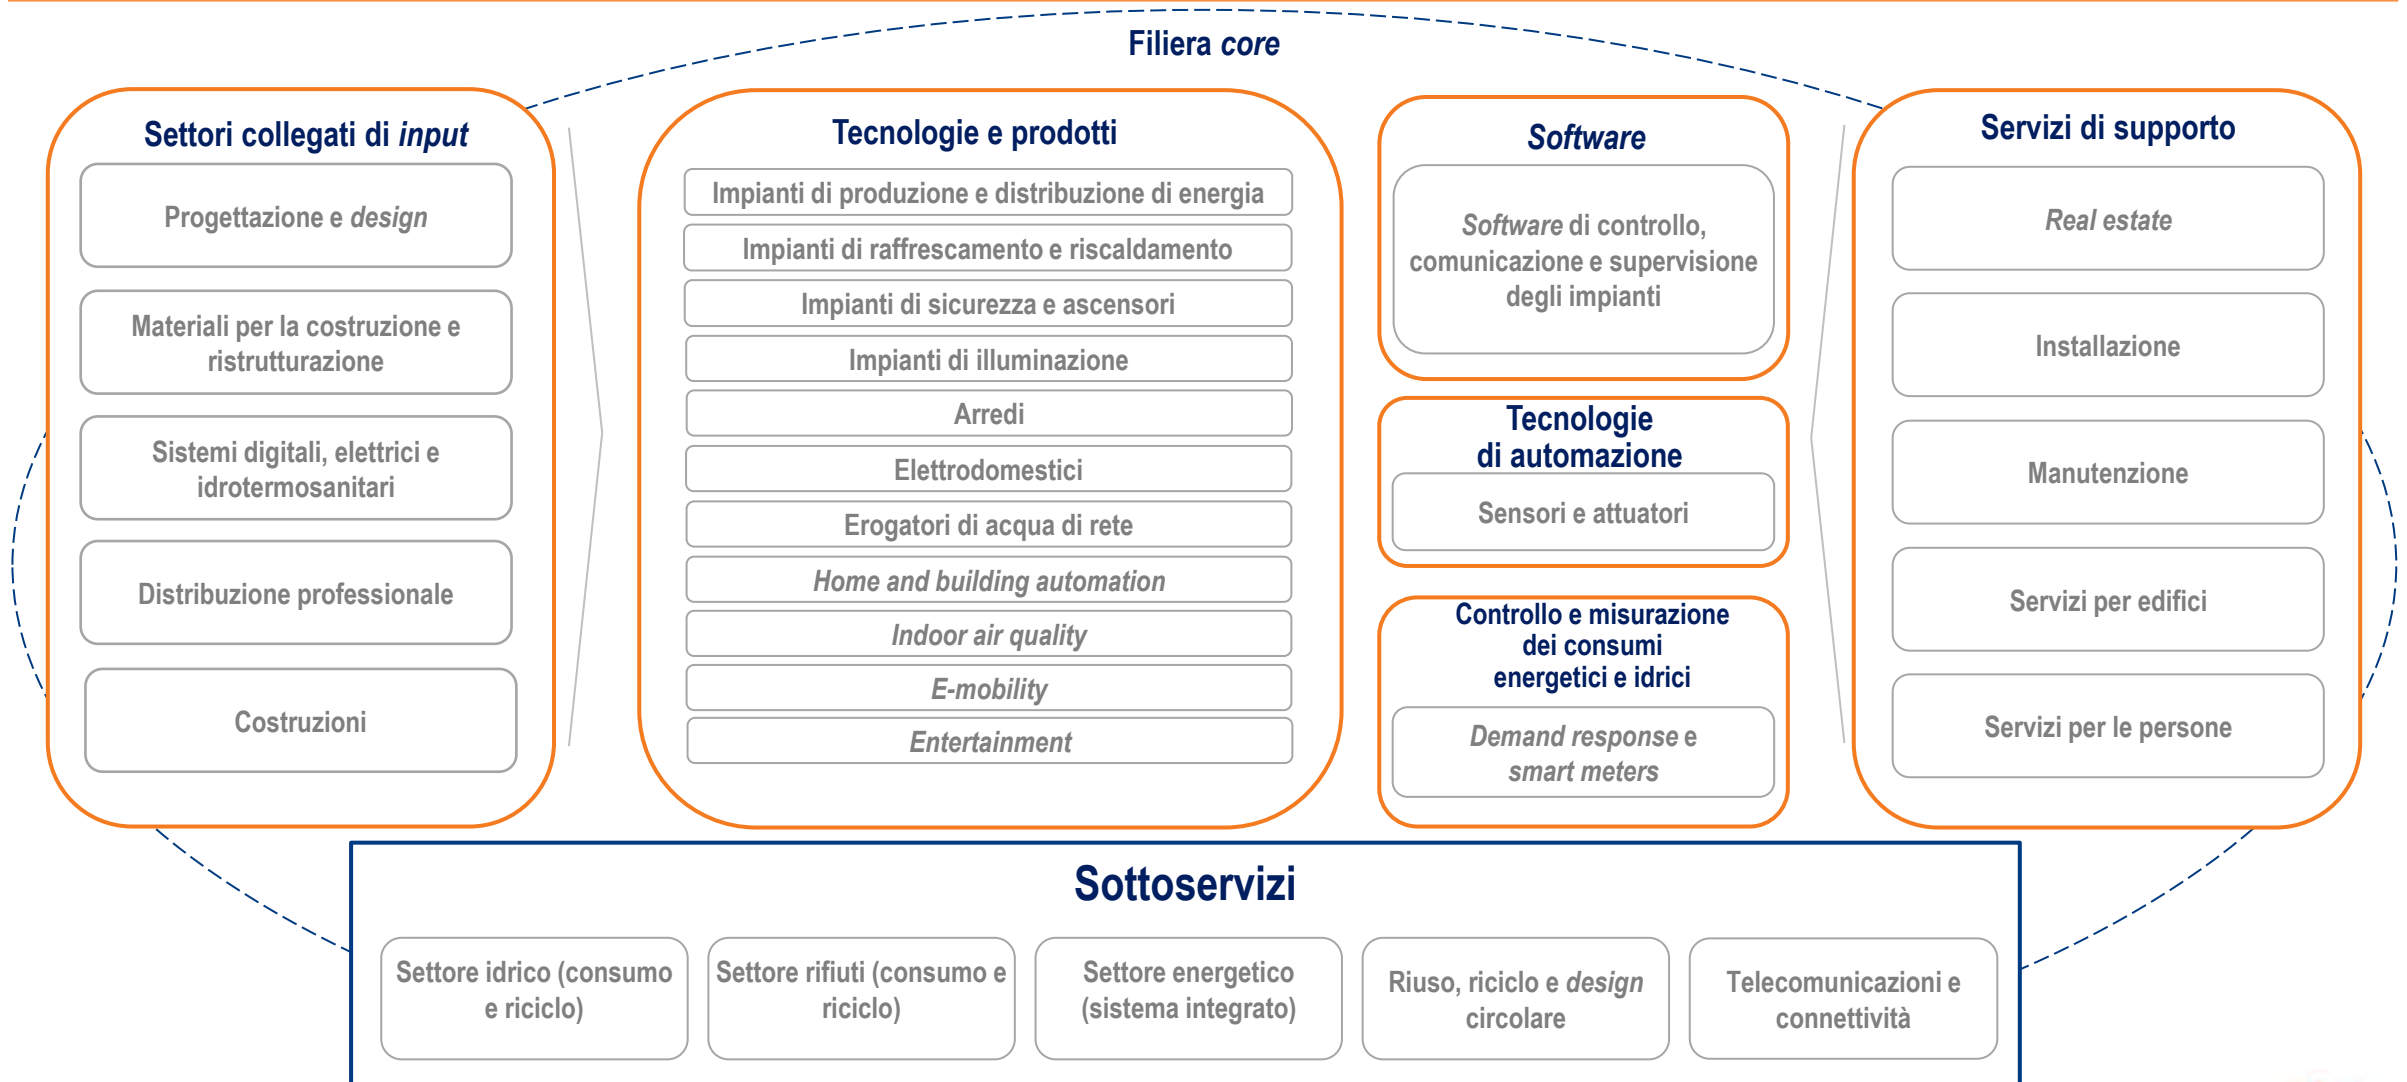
Filiera core

Settori collegati di input

Progettazione e design

Materiali per la costruzione e ristrutturazione

Sistemi digitali, elettrici e idrotermosanitari

Distribuzione professionale

Costruzioni

Tecnologie e prodotti

Impianti di produzione e distribuzione di energia

Impianti di raffrescamento e riscaldamento

Impianti di sicurezza e ascensori

Impianti di illuminazione

Arredi

Elettrodomestici

Erogatori di acqua di rete

Home and building automation

Indoor air quality

E-mobility

Entertainment

Software

Software di controllo, comunicazione e supervisione degli impianti

Tecnologie di automazione

Sensori e attuatori

Controllo e misurazione dei consumi energetici e idrici

Demand response e smart meters

Servizi di supporto

Real estate

Installazione

Manutenzione

Servizi per edifici

Servizi per le persone

Sottoservizi

Settore idrico (consumo e riciclo)

Settore rifiuti (consumo e riciclo)

Settore energetico (sistema integrato)

Riuso, riciclo e design circolare

Telecomunicazioni e connettività